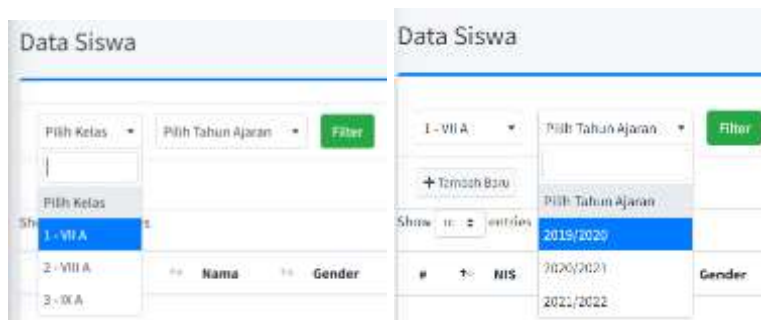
Data Siswa

Pilih Kelas ▾

Pilih Tahun Ajaran ▾

Filter

Pilih Kelas

1 - VII A

2 - VIII A

3 - IX A

Sh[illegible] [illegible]s

Nama

Gender

Data Siswa

1 - VII A ▾

Pilih Tahun Ajaran ▾

Filter

+ Tambah Baru

Show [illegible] entries

Pilih Tahun Ajaran

2019/2020

2020/2021

2021/2022

#

NIS

Gender